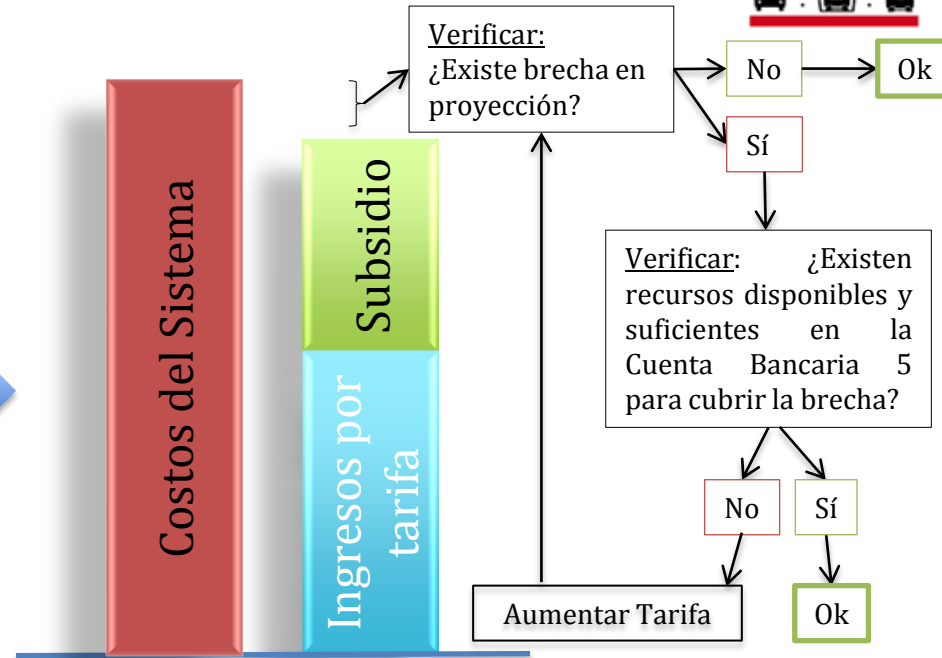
Costos del Sistema

Subsidio

Ingresos por tarifa

Verificar:
¿Existe brecha en proyección?

No

Ok

Sí

Verificar: ¿Existen recursos disponibles y suficientes en la Cuenta Bancaria 5 para cubrir la brecha?

No

Sí

Aumentar Tarifa

Ok